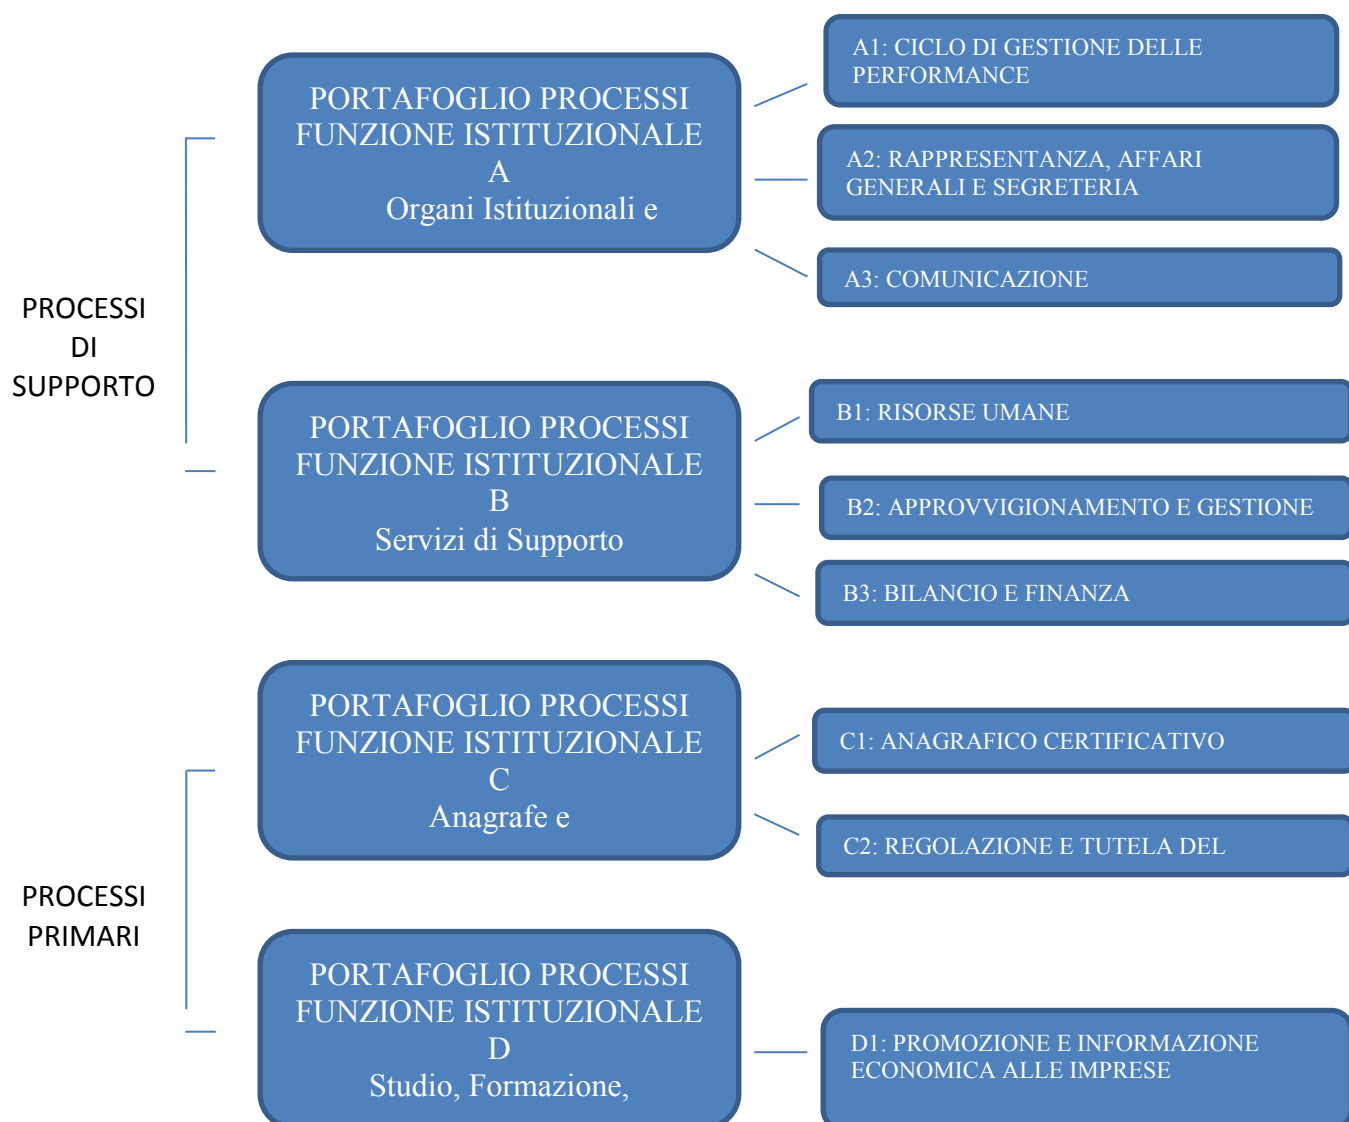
PROCESSI DI SUPPORTO

PORTAFOGLIO PROCESSI FUNZIONE ISTITUZIONALE A
Organi Istituzionali e

A1: CICLO DI GESTIONE DELLE PERFORMANCE

A2: RAPPRESENTANZA, AFFARI GENERALI E SEGRETERIA

A3: COMUNICAZIONE

PORTAFOGLIO PROCESSI FUNZIONE ISTITUZIONALE B
Servizi di Supporto

B1: RISORSE UMANE

B2: APPROVVIGIONAMENTO E GESTIONE

B3: BILANCIO E FINANZA

PROCESSI PRIMARI

PORTAFOGLIO PROCESSI FUNZIONE ISTITUZIONALE C
Anagrafe e

C1: ANAGRAFICO CERTIFICATIVO

C2: REGOLAZIONE E TUTELA DEL

PORTAFOGLIO PROCESSI FUNZIONE ISTITUZIONALE D
Studio, Formazione,

D1: PROMOZIONE E INFORMAZIONE ECONOMICA ALLE IMPRESE